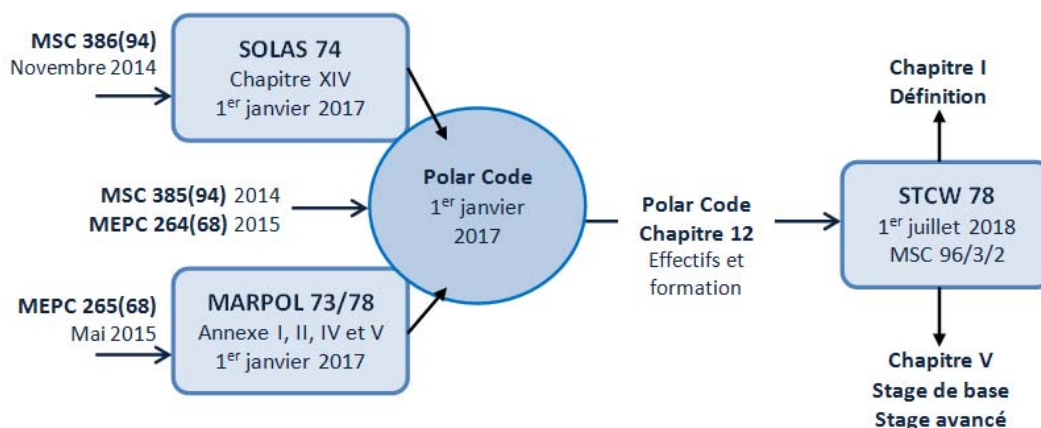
MSC 386(94)
Novembre 2014

SOLAS 74
Chapitre XIV
1$^{er}$ janvier 2017

MSC 385(94) 2014
MEPC 264(68) 2015

Polar Code
1$^{er}$ janvier 2017

MEPC 265(68)
Mai 2015

MARPOL 73/78
Annexe I, II, IV et V
1$^{er}$ janvier 2017

Polar Code
Chapitre 12
Effectifs et formation

Chapitre I
Définition

STCW 78
1$^{er}$ juillet 2018
MSC 96/3/2

Chapitre V
Stage de base
Stage avancé